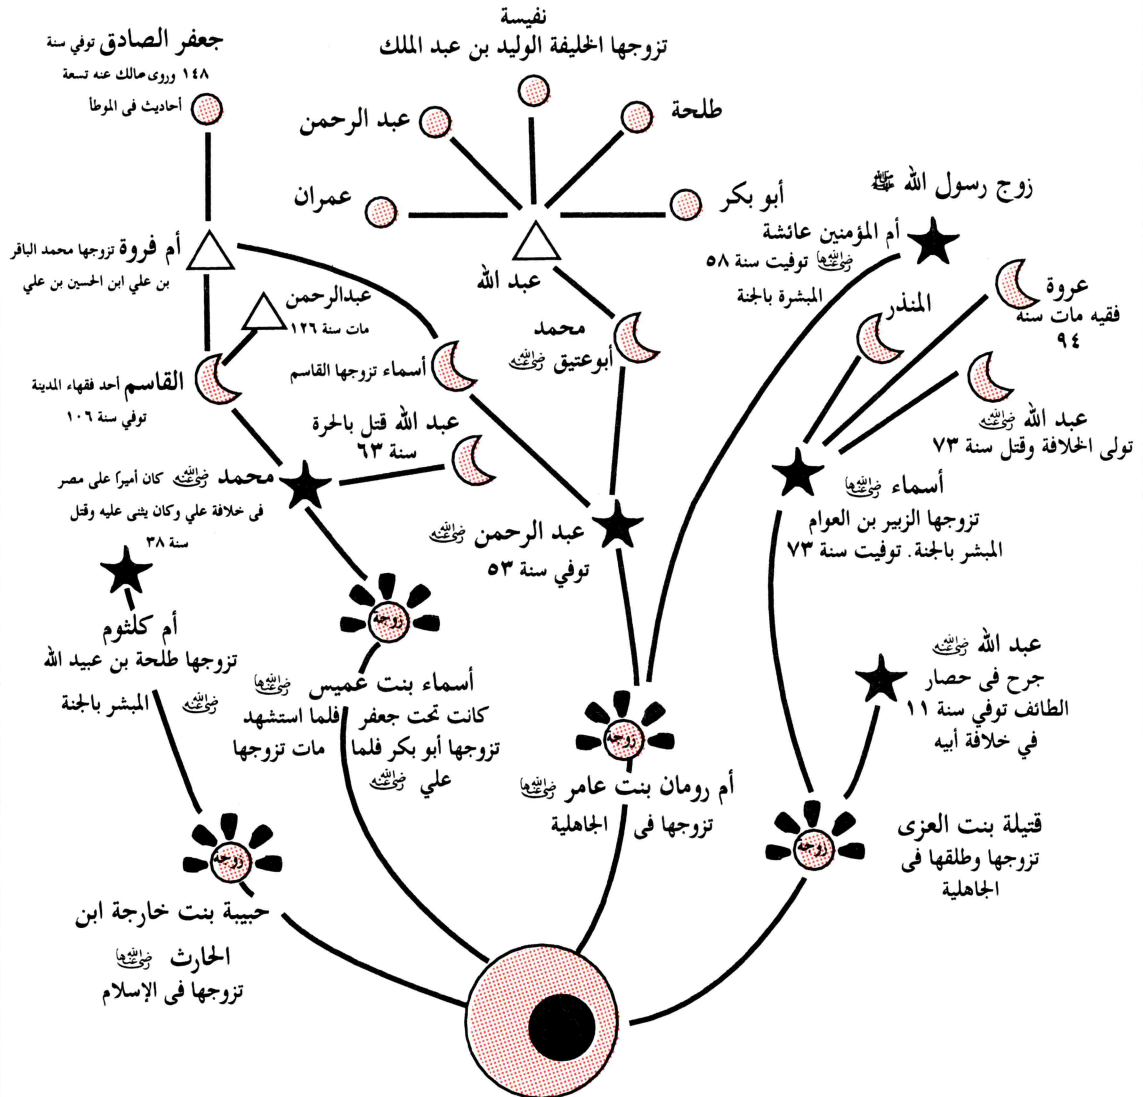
نفيسة
تزوجها الخليفة الوليد بن عبد الملك

جعفر الصادق توفي سنة ١٤٨ وروى مالك عنه تسعة أحاديث فى الموطا

عبد الرحمن

طلحة

عمران

أبو بكر

زوج رسول الله ﷺ

أم فروة تزوجها محمد الباقر بن علي ابن الحسين بن علي

عبد الله

أم المؤمنين عائشة رضي الله عنها توفيت سنة ٥٨ المبشرة بالجنة

عبدالرحمن مات سنة ١٢٦

محمد أبوعتيق رضي الله عنه

المنذر

عروة فقيه مات سنه ٩٤

القاسم أحد فقهاء المدينة توفي سنة ١٠٦

أسماء تزوجها القاسم

عبد الله رضي الله عنه تولى الخلافة وقتل سنة ٧٣

عبد الله قتل بالحرة سنة ٦٣

محمد رضي الله عنه كان أميرًا على مصر فى خلافة علي وكان يثنى عليه وقتل سنة ٣٨

أسماء رضي الله عنها تزوجها الزبير بن العوام المبشر بالجنة. توفيت سنة ٧٣

عبد الرحمن رضي الله عنه توفي سنة ٥٣

أم كلثوم تزوجها طلحة بن عبيد الله رضي الله عنه المبشر بالجنة

زوجه

عبد الله رضي الله عنه جرح فى حصار الطائف توفي سنة ١١ في خلافة أبيه

أسماء بنت عميس رضي الله عنها كانت تحت جعفر فلما استشهد تزوجها أبو بكر فلما مات تزوجها علي رضي الله عنه

زوجه

أم رومان بنت عامر رضي الله عنها تزوجها فى الجاهلية

زوجه

زوجه

قتيلة بنت العزى تزوجها وطلقها فى الجاهلية

حبيبة بنت خارجة ابن الحارث رضي الله عنها تزوجها فى الإسلام